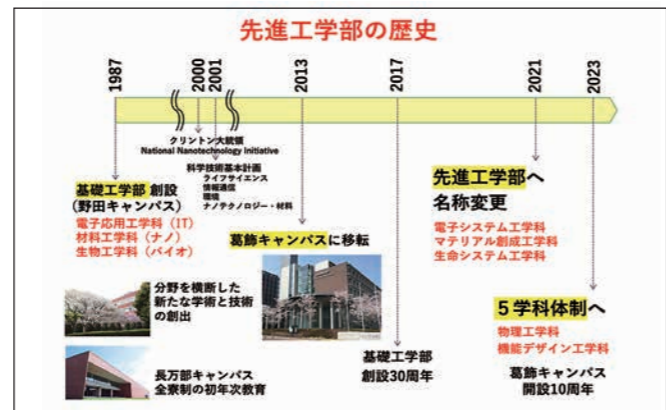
先進工学部の歴史

1987
2000
2001
2013
2017
2021
2023

クリントン大統領
National Nanotechnology Initiative

科学技術基本計画
ライフサイエンス
情報通信
環境
ナノテクノロジー・材料

基礎工学部 創設
(野田キャンパス)
電子応用工学科 (IT)
材料工学科 (ナノ)
生物工学科 (バイオ)

分野を横断した新たな学術と技術の創出

長万部キャンパス
全寮制の初年次教育

葛飾キャンパスに移転

基礎工学部
創設30周年

先進工学部へ
名称変更
電子システム工学科
マテリアル創成工学科
生命システム工学科

5学科体制へ
物理工学科
機能デザイン工学科

葛飾キャンパス
開設10周年